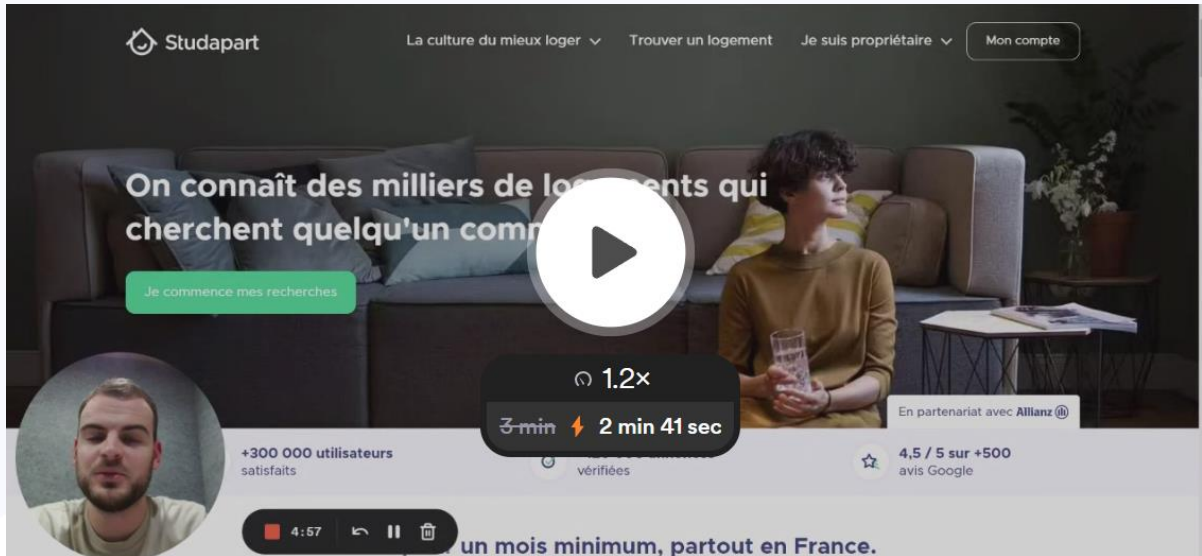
Studapart

La culture du mieux loger

Trouver un logement

Je suis propriétaire

Mon compte

On connaît des milliers de lo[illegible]ents qui cherchent quelqu'un comm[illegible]

Je commence mes recherches

1.2×

3 min 2 min 41 sec

En partenariat avec Allianz

+300 000 utilisateurs satisfaits

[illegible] vérifiées

4,5 / 5 sur +500 avis Google

4:57

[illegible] un mois minimum, partout en France.